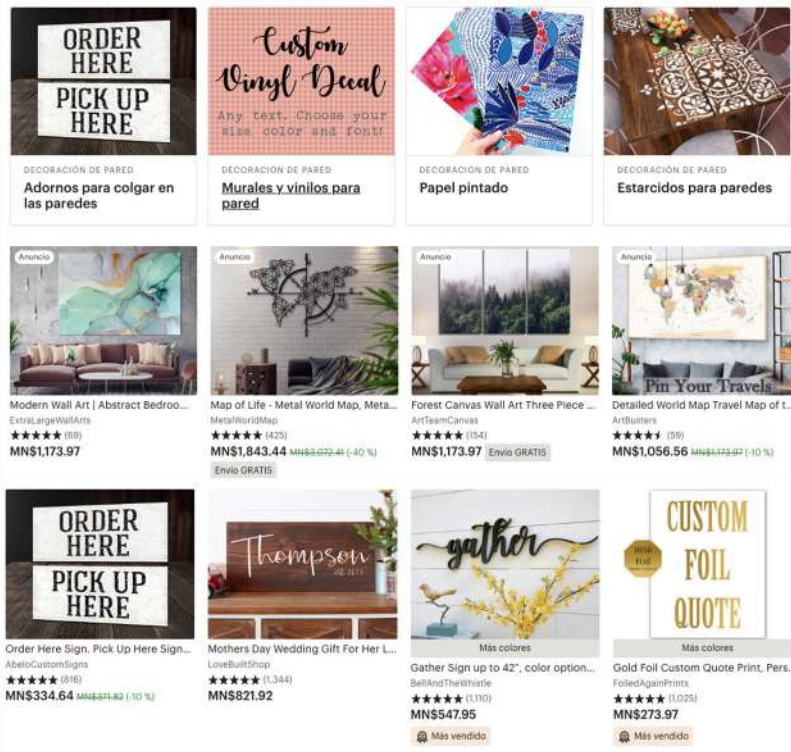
ORDER HERE
PICK UP HERE

DECORACIÓN DE PARED
Adornos para colgar en las paredes

Custom Vinyl Decal
Any text. Choose your size, color and font!

DECORACIÓN DE PARED
Murales y vinilos para pared

DECORACIÓN DE PARED
Papel pintado

DECORACIÓN DE PARED
Estarcidos para paredes

Anuncio
Modern Wall Art | Abstract Bedroo...
ExtraLargeWallArts
★★★★★ (69)
MN$1,173.97

Anuncio
Map of Life - Metal World Map, Meta...
MetalWorldMap
★★★★★ (425)
MN$1,843.44 MN$3,072.41 (-40 %)
Envío GRATIS

Anuncio
Forest Canvas Wall Art Three Piece ...
ArtTeamCanvas
★★★★★ (154)
MN$1,173.97 Envío GRATIS

Anuncio
Pin Your Travels
Detailed World Map Travel Map of t...
ArtBusters
★★★★★ (59)
MN$1,056.56 MN$1,173.97 (-10 %)

ORDER HERE
PICK UP HERE
Order Here Sign. Pick Up Here Sign...
AbeloCustomSigns
★★★★★ (816)
MN$334.64 MN$371.82 (-10 %)

Thompson
Mothers Day Wedding Gift For Her L...
LoveBuiltShop
★★★★★ (1,344)
MN$821.92

gather
Más colores
Gather Sign up to 42", color option...
BellAndTheWhistle
★★★★★ (1,110)
MN$547.95
Más vendido

CUSTOM FOIL QUOTE
Más colores
Gold Foil Custom Quote Print, Pers...
FoiledAgainPrints
★★★★★ (1,025)
MN$273.97
Más vendido